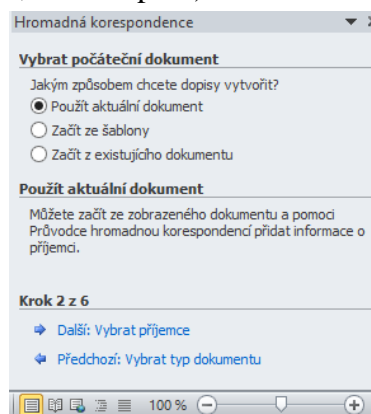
Hromadná korespondence

Vybrat počáteční dokument

Jakým způsobem chcete dopisy vytvořit?

Použít aktuální dokument

Začít ze šablony

Začít z existujícího dokumentu

Použít aktuální dokument

Můžete začít ze zobrazeného dokumentu a pomocí Průvodce hromadnou korespondencí přidat informace o příjemci.

Krok 2 z 6

Další: Vybrat příjemce

Předchozí: Vybrat typ dokumentu

100 %